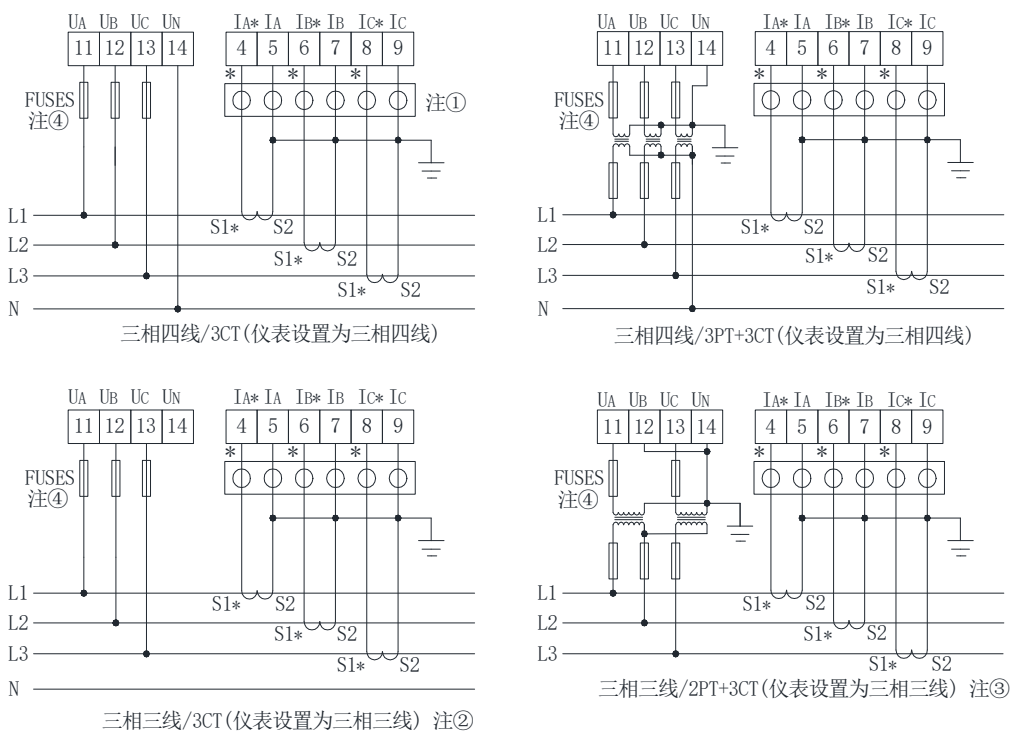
UA UB UC UN
11 12 13 14
IA* IA IB* IB IC* IC
4 5 6 7 8 9
* * *
注①
FUSES 注④
L1
L2
L3
N
S1* S2
S1* S2
S1* S2
三相四线/3CT(仪表设置为三相四线)

UA UB UC UN
11 12 13 14
IA* IA IB* IB IC* IC
4 5 6 7 8 9
* * *
FUSES 注④
L1
L2
L3
N
S1* S2
S1* S2
S1* S2
三相四线/3PT+3CT(仪表设置为三相四线)

UA UB UC UN
11 12 13 14
IA* IA IB* IB IC* IC
4 5 6 7 8 9
* * *
FUSES 注④
L1
L2
L3
N
S1* S2
S1* S2
S1* S2
三相三线/3CT(仪表设置为三相三线) 注②

UA UB UC UN
11 12 13 14
IA* IA IB* IB IC* IC
4 5 6 7 8 9
* * *
FUSES 注④
L1
L2
L3
S1* S2
S1* S2
S1* S2
三相三线/2PT+3CT(仪表设置为三相三线) 注③